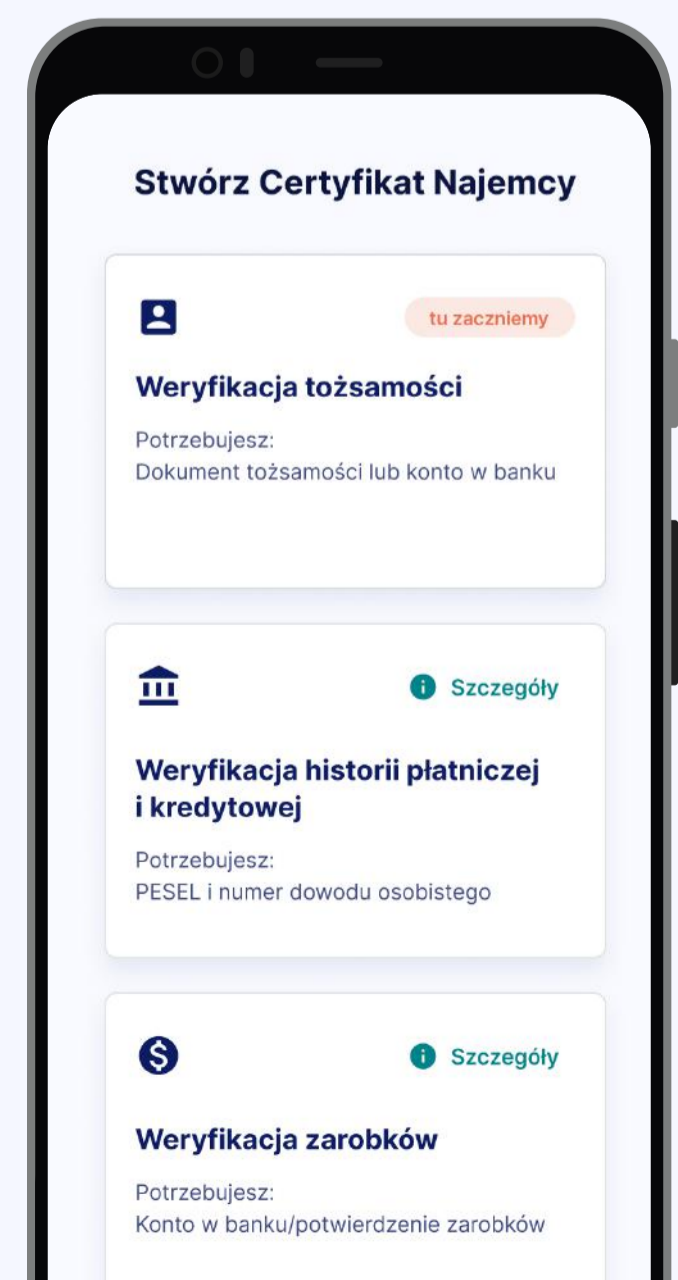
Stwórz Certyfikat Najemcy

tu zaczniemy

Weryfikacja tożsamości

Potrzebujesz:
Dokument tożsamości lub konto w banku

Szczegóły

Weryfikacja historii płatniczej i kredytowej

Potrzebujesz:
PESEL i numer dowodu osobistego

Szczegóły

Weryfikacja zarobków

Potrzebujesz:
Konto w banku/potwierdzenie zarobków